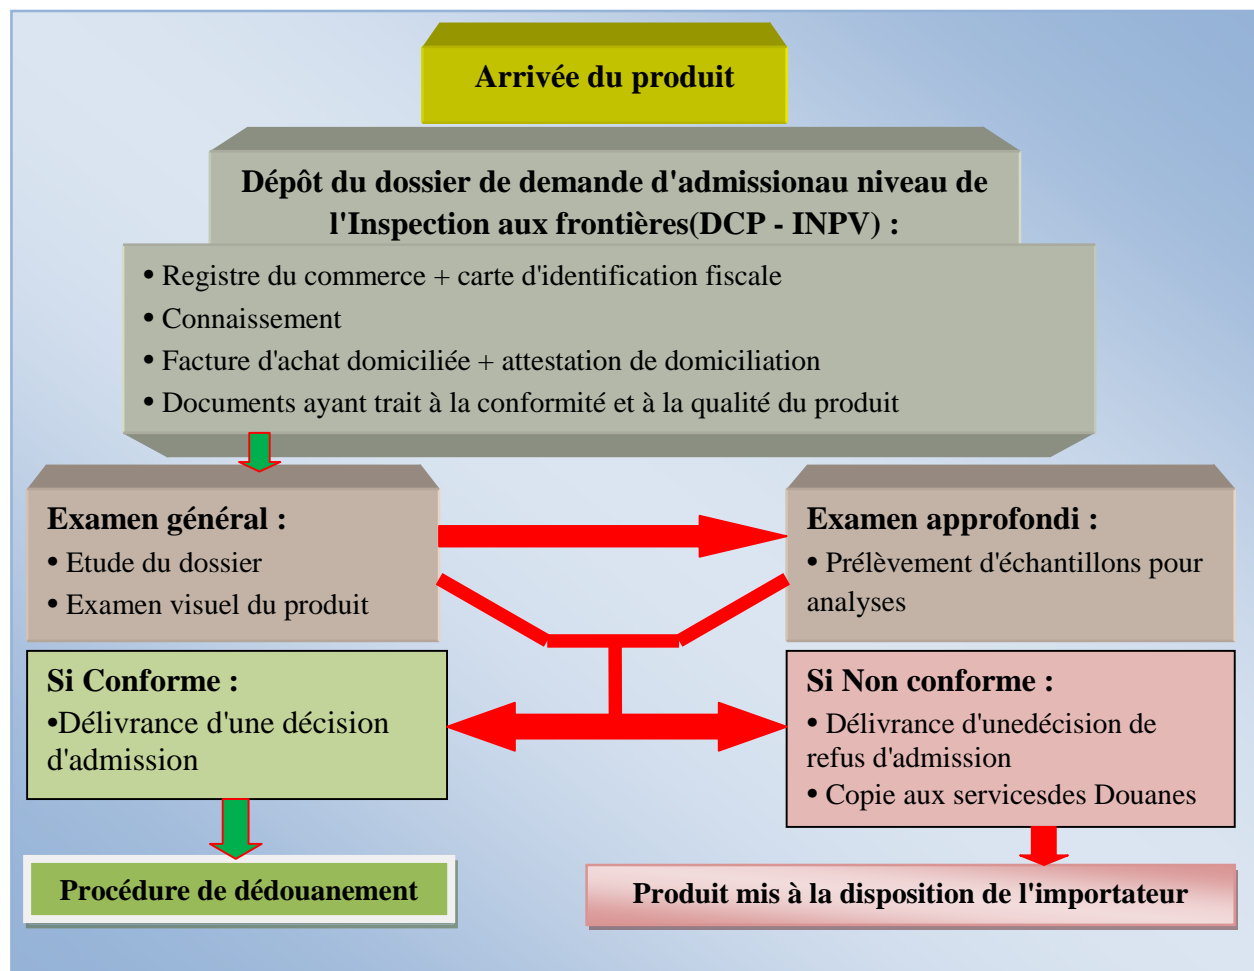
Arrivée du produit

Dépôt du dossier de demande d'admissionau niveau de l'Inspection aux frontières(DCP - INPV) :

• Registre du commerce + carte d'identification fiscale
• Connaissement
• Facture d'achat domiciliée + attestation de domiciliation
• Documents ayant trait à la conformité et à la qualité du produit

Examen général :
• Etude du dossier
• Examen visuel du produit

Examen approfondi :
• Prélèvement d'échantillons pour analyses

Si Conforme :
•Délivrance d'une décision d'admission

Si Non conforme :
• Délivrance d'unedécision de refus d'admission
• Copie aux servicesdes Douanes

Procédure de dédouanement

Produit mis à la disposition de l'importateur